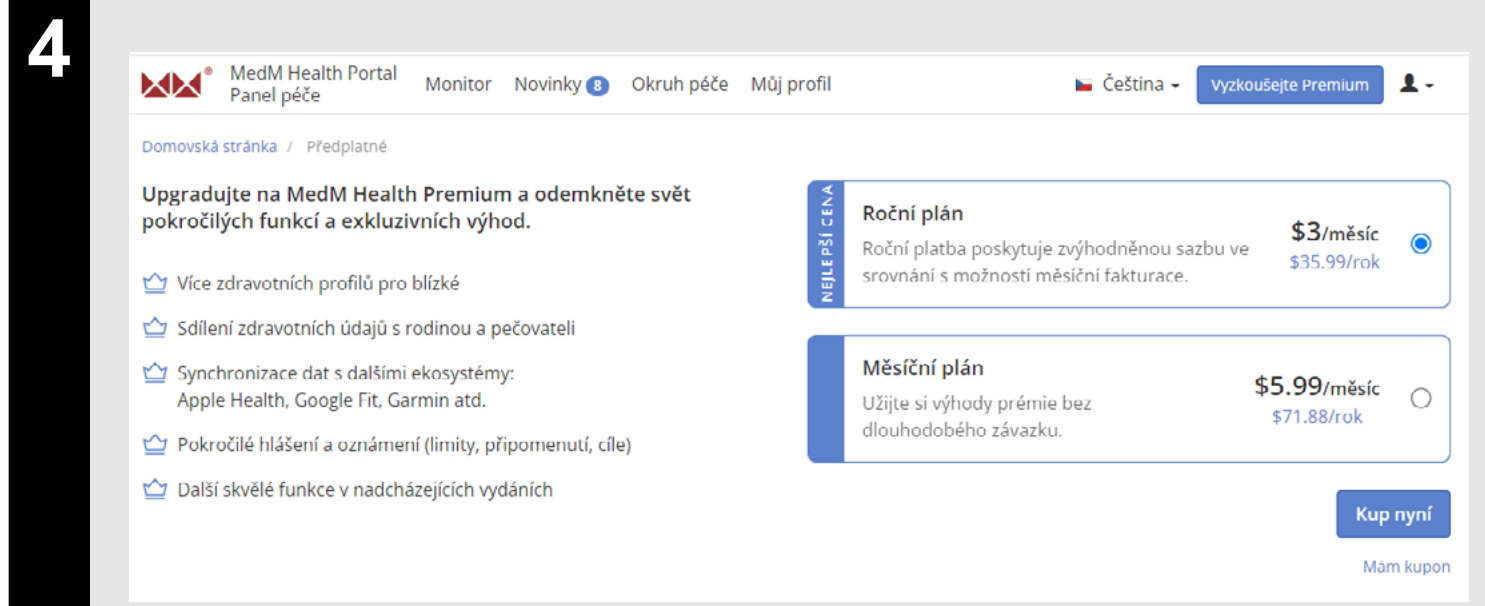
4

MedM Health Portal
Panel péče

Monitor Novinky 8 Okruh péče Můj profil

Čeština Vyzkoušejte Premium

Domovská stránka / Předplatné

Upgradujte na MedM Health Premium a odemkněte svět pokročilých funkcí a exkluzivních výhod.

Více zdravotních profilů pro blízké

Sdílení zdravotních údajů s rodinou a pečovateli

Synchronizace dat s dalšími ekosystémy: Apple Health, Google Fit, Garmin atd.

Pokročilé hlášení a oznámení (limity, připomenutí, cíle)

Další skvělé funkce v nadcházejících vydáních

NEJLEPŠÍ CENA

Roční plán

Roční platba poskytuje zvýhodněnou sazbu ve srovnání s možností měsíční fakturace.

$3/měsíc
$35.99/rok

Měsíční plán

Užijte si výhody prémie bez dlouhodobého závazku.

$5.99/měsíc
$71.88/rok

Kup nyní

Mám kupon